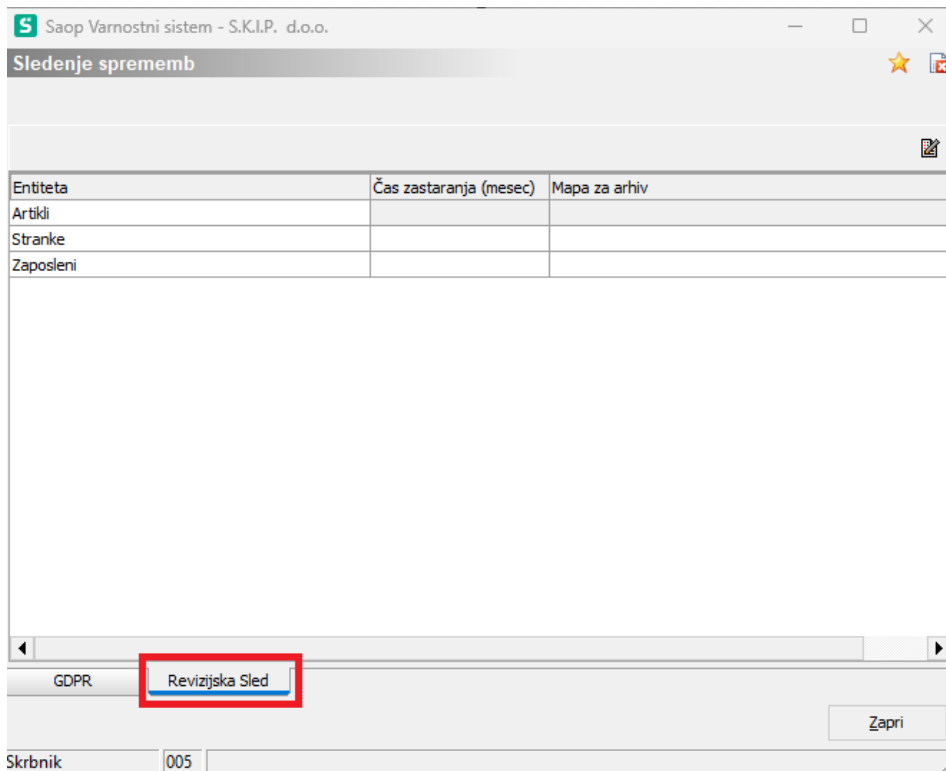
S Saop Varnostni sistem - S.K.I.P. d.o.o.

Sledenje sprememb

| Entiteta | Čas zastaranja (mesec) | Mapa za arhiv |
|---|---|---|
| Artikli | | |
| Stranke | | |
| Zaposleni | | |

GDPR
Revizijska Sled

Zapri

Skrbnik 005